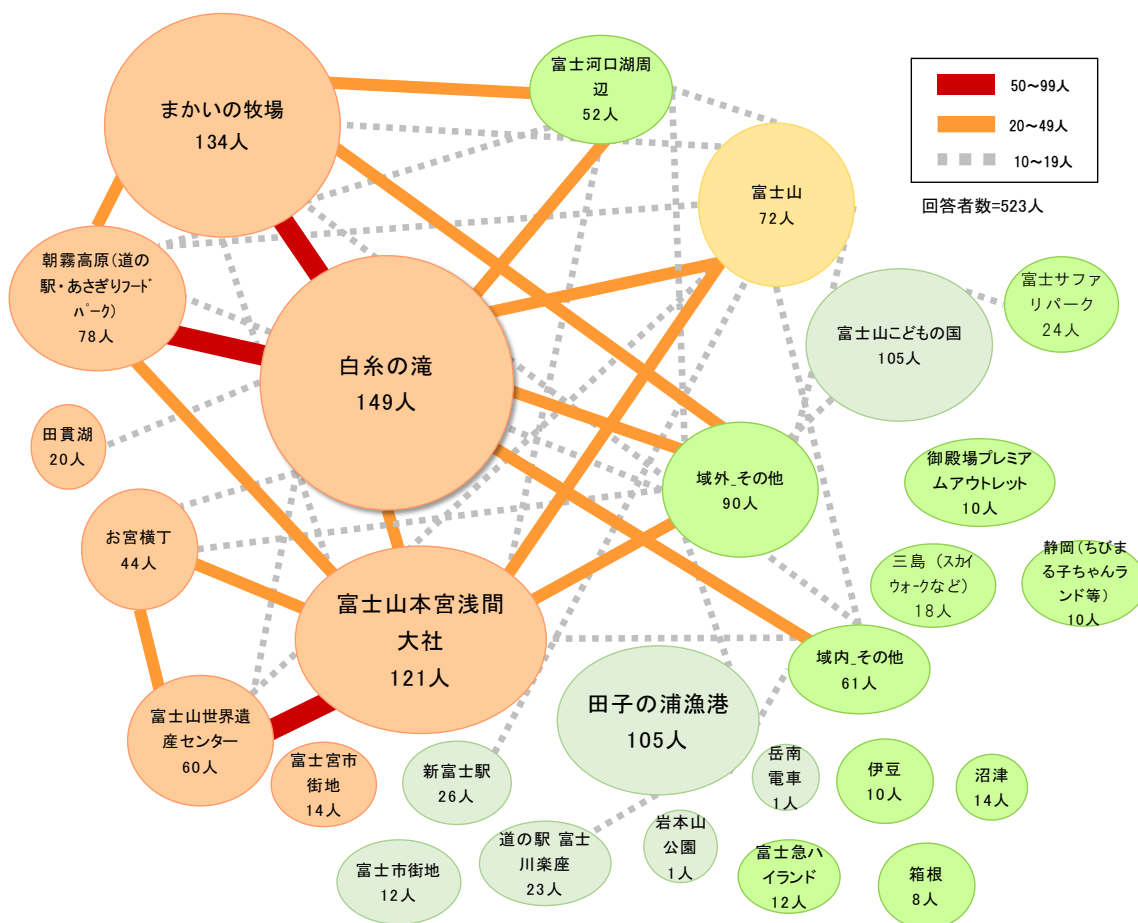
まかいの牧場
134人

富士河口湖周辺
52人

50～99人
20～49人
10～19人

回答者数=523人

富士山
72人

朝霧高原（道の駅・あさぎりフードパーク）
78人

白糸の滝
149人

富士サファリパーク
24人

富士山こどもの国
105人

田貫湖
20人

域外_その他
90人

御殿場プレミアムアウトレット
10人

お宮横丁
44人

三島（スカイウォークなど）
18人

静岡（ちびまる子ちゃんランド等）
10人

富士山本宮浅間大社
121人

域内_その他
61人

田子の浦漁港
105人

富士山世界遺産センター
60人

富士宮市街地
14人

新富士駅
26人

岳南電車
1人

伊豆
10人

沼津
14人

岩本山公園
1人

道の駅 富士川楽座
23人

富士急ハイランド
12人

箱根
8人

富士市街地
12人